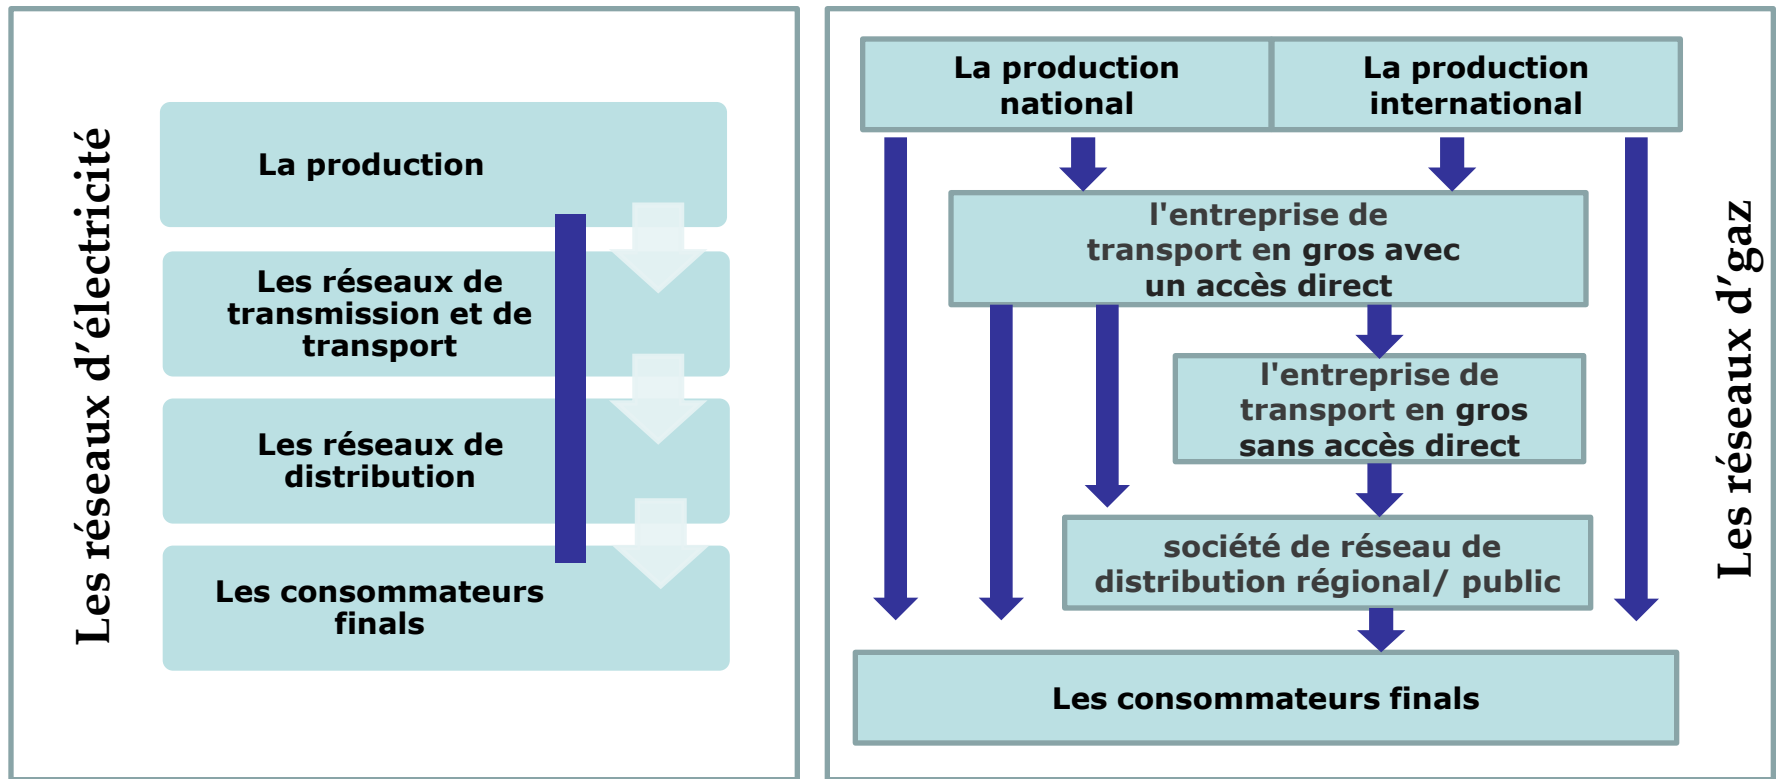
Les réseaux d'électricité

La production

Les réseaux de transmission et de transport

Les réseaux de distribution

Les consommateurs finals

La production national

La production international

l'entreprise de transport en gros avec un accès direct

l'entreprise de transport en gros sans accès direct

société de réseau de distribution régional/ public

Les consommateurs finals

Les réseaux d'gaz